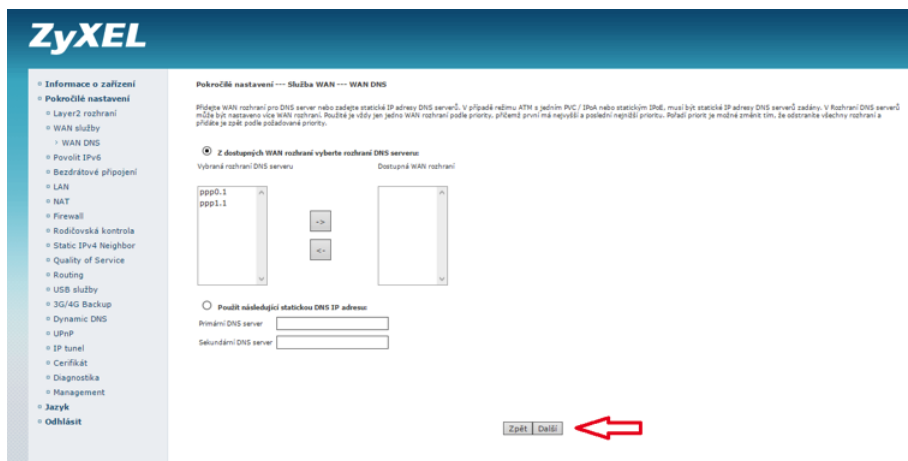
ZyXEL

Informace o zařízení
Pokročilé nastavení
Layer2 rozhraní
WAN služby
WAN DNS
Povolit IPv6
Bezdrátové připojení
LAN
NAT
Firewall
Rodičovská kontrola
Static IPv4 Neighbor
Quality of Service
Routing
USB služby
3G/4G Backup
Dynamic DNS
UPnP
IP tunel
Certifikát
Diagnostika
Management
Jazyk
Odhlásit

Pokročilé nastavení --- Služba WAN --- WAN DNS

Přidejte WAN rozhraní pro DNS server nebo zadejte statické IP adresy DNS serverů. V případě režimu ATM s jedním PVC / IPoA nebo statickým IPoE, musí být statické IP adresy DNS serverů zadány. V Rozhraní DNS serverů může být nastaveno více WAN rozhraní. Použité je vždy jen jedno WAN rozhraní podle priority, přičemž první má nejvyšší a poslední nejnižší prioritu. Pořadí priorit je možné změnit tím, že odstraníte všechny rozhraní a přidáte je zpět podle požadované priority.

Z dostupných WAN rozhraní vyberte rozhraní DNS serveru:
Vybraná rozhraní DNS serveru
Dostupná WAN rozhraní
ppp0.1
ppp1.1
->
<-

Použít následující statickou DNS IP adresu:
Primární DNS server
Sekundární DNS server

Zpět Další